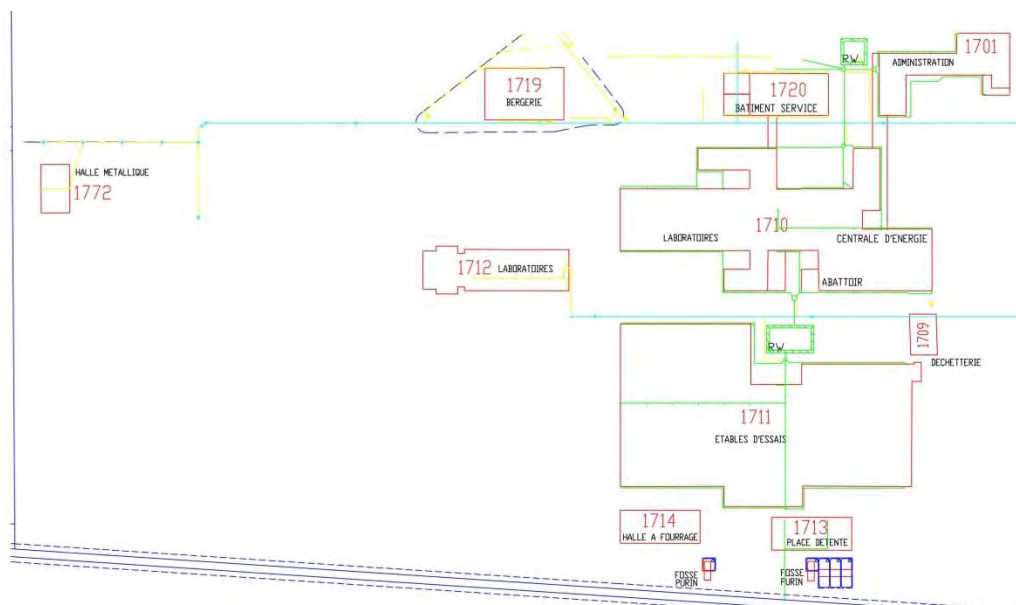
RW

1701
ADMINISTRATION

1719
BERGERIE

1720
BATIMENT SERVICE

HALLE METALLIQUE
1772

1710
LABORATOIRES
CENTRALE D'ENERGIE

1712 LABORATOIRES

ABATTOIR

RW

1709
DECHETTERIE

1711
ETABLES D'ESSAIS

1714
HALLE A FOURRAGE

1713
PLACE DETENTE

FOSSE
PURIN

FOSSE
PURIN